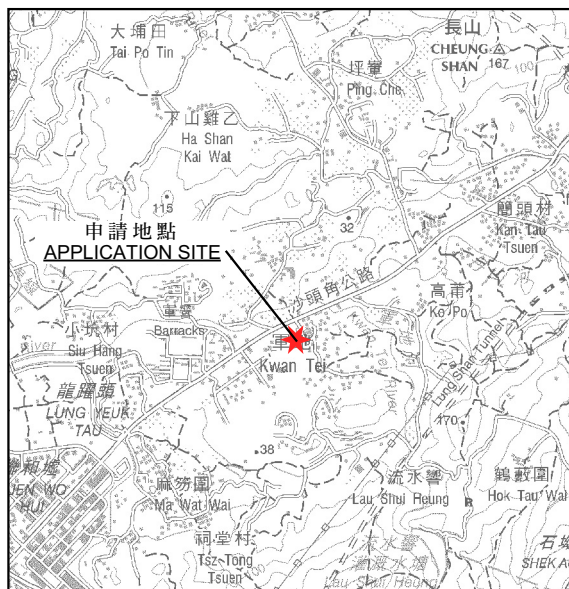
大埔田
Tai Po Tin

長山
CHEUNG SHAN 167

坪輋
Ping Che

下山雞乙
Ha Shan Kai Wat

115

32

簡頭村
Kan Tau Tsuen

申請地點
APPLICATION SITE

沙頭角公路

高莆
Ko Po

軍營
Barracks

小坑村
Siu Hang Tsuen

River

軍地
Kwan Tei

Lung Shan Tunnel

龍躍頭
LUNG YEUK TAU

170

38

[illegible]和墟
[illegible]EN WO HUI

麻笏圍
Ma Wat Wai

流水響
Lau Shui Heung

鶴藪圍
Hok Tau Wai

祠堂村
Tsz Tong Tsuen

流水響水塘
Lau Shui Heung

石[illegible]
SHEK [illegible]